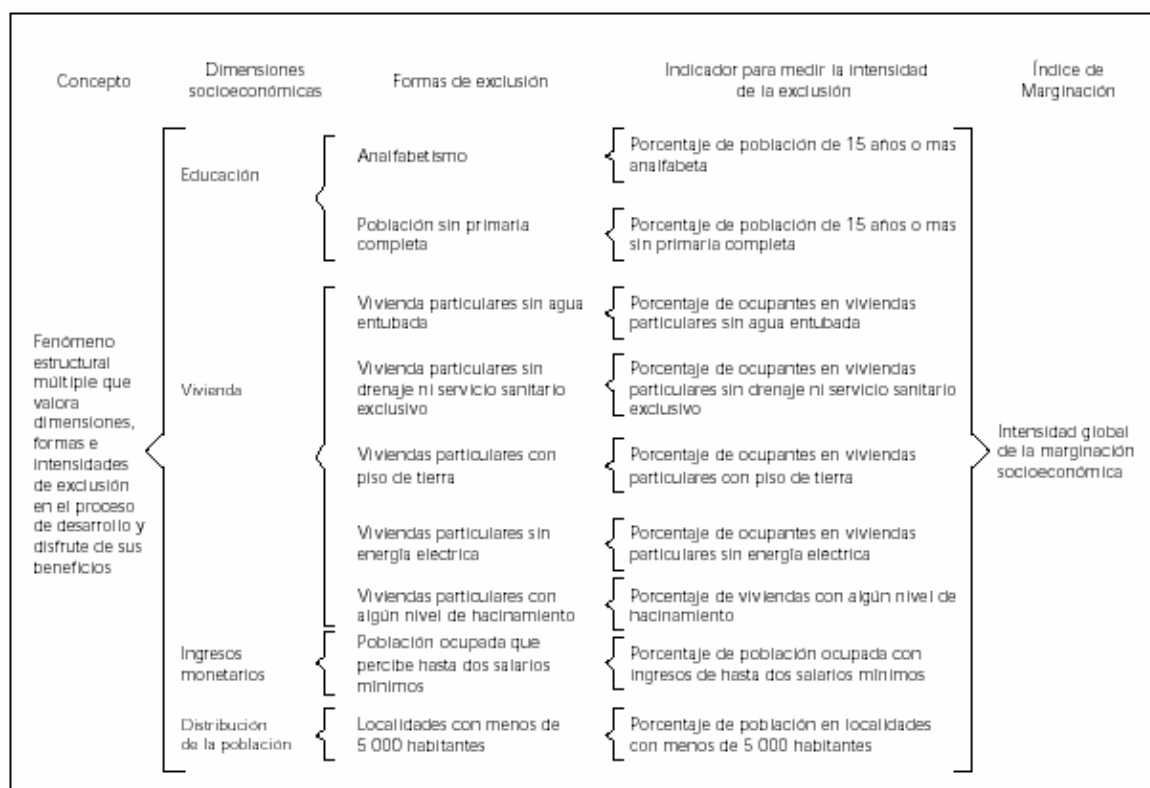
| Concepto | Dimensiones socioeconómicas | Formas de exclusión | Indicador para medir la intensidad de la exclusión | Índice de Marginación |
|---|---|---|---|---|
| Fenómeno estructural múltiple que valora dimensiones, formas e intensidades de exclusión en el proceso de desarrollo y disfrute de sus beneficios | Educación | Analfabetismo | Porcentaje de población de 15 años o mas analfabeta | Intensidad global de la marginación socioeconómica |
| | | Población sin primaria completa | Porcentaje de población de 15 años o mas sin primaria completa | |
| | Vivienda | Vivienda particulares sin agua entubada | Porcentaje de ocupantes en viviendas particulares sin agua entubada | |
| | | Vivienda particulares sin drenaje ni servicio sanitario exclusivo | Porcentaje de ocupantes en viviendas particulares sin drenaje ni servicio sanitario exclusivo | |
| | | Viviendas particulares con piso de tierra | Porcentaje de ocupantes en viviendas particulares con piso de tierra | |
| | | Viviendas particulares sin energía electrica | Porcentaje de ocupantes en viviendas particulares sin energía electrica | |
| | | Viviendas particulares con algún nivel de hacinamiento | Porcentaje de viviendas con algún nivel de hacinamiento | |
| | Ingresos monetarios | Población ocupada que percibe hasta dos salarios mínimos | Porcentaje de población ocupada con ingresos de hasta dos salarios mínimos | |
| | Distribución de la población | Localidades con menos de 5 000 habitantes | Porcentaje de población en localidades con menos de 5 000 habitantes | |